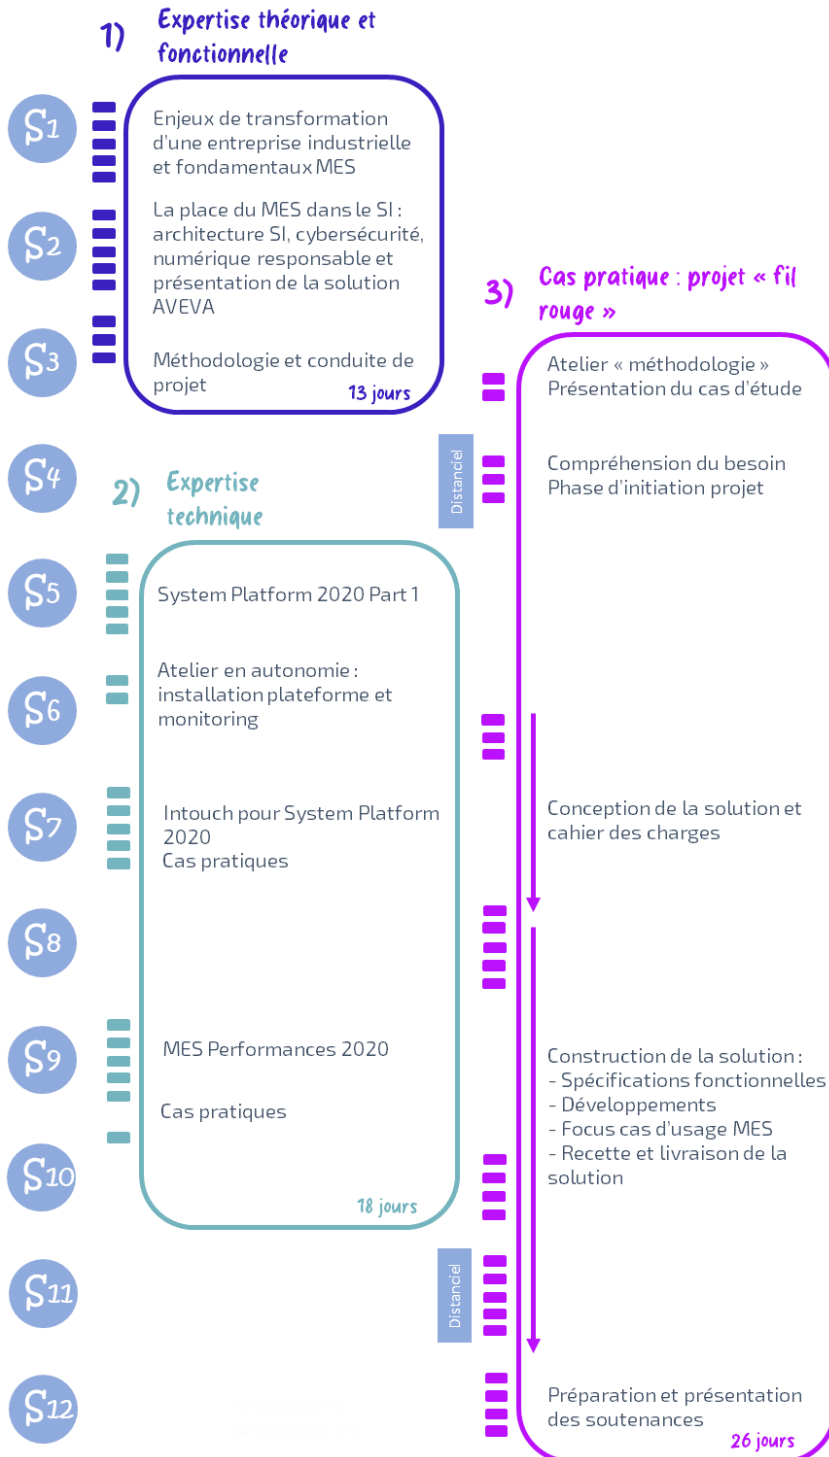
1) Expertise théorique et fonctionnelle

S1

Enjeux de transformation d'une entreprise industrielle et fondamentaux MES

S2

La place du MES dans le SI : architecture SI, cybersécurité, numérique responsable et présentation de la solution AVEVA

S3

Méthodologie et conduite de projet

13 jours

3) Cas pratique : projet « fil rouge »

Atelier « méthodologie »
Présentation du cas d'étude

S4

Distanciel

Compréhension du besoin
Phase d'initiation projet

2) Expertise technique

S5

System Platform 2020 Part 1

S6

Atelier en autonomie : installation plateforme et monitoring

S7

Intouch pour System Platform 2020
Cas pratiques

Conception de la solution et cahier des charges

S8

S9

MES Performances 2020

Cas pratiques

Construction de la solution :
- Spécifications fonctionnelles
- Développements
- Focus cas d'usage MES
- Recette et livraison de la solution

S10

18 jours

S11

Distanciel

S12

Préparation et présentation des soutenances

26 jours